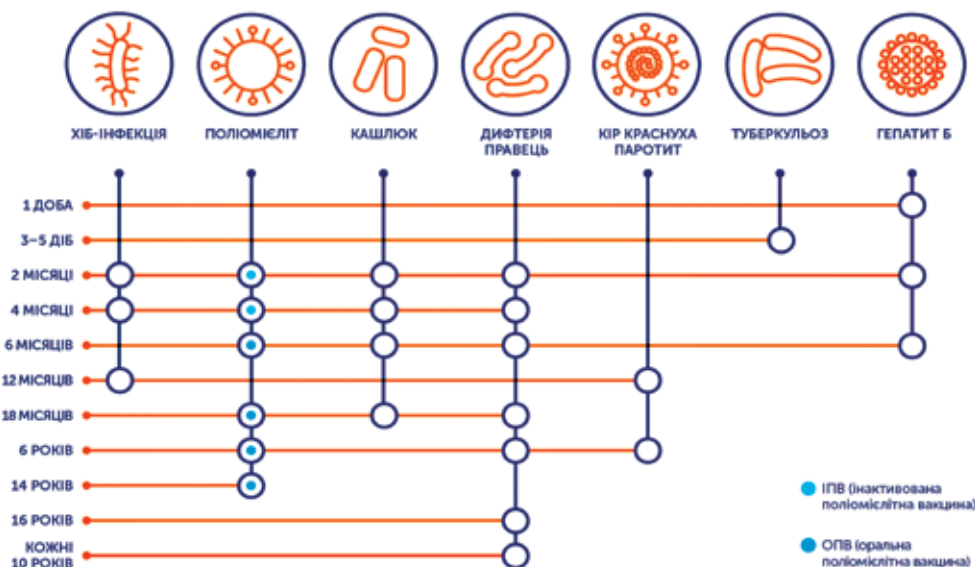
ХІБ-ІНФЕКЦІЯ
ПОЛІОМІЄЛІТ
КАШЛЮК
ДИФТЕРІЯ ПРАВЕЦЬ
КІР КРАСНУХА ПАРОТИТ
ТУБЕРКУЛЬОЗ
ГЕПАТИТ Б

1 ДОБА
3–5 ДІБ
2 МІСЯЦІ
4 МІСЯЦІ
6 МІСЯЦІВ
12 МІСЯЦІВ
18 МІСЯЦІВ
6 РОКІВ
14 РОКІВ
16 РОКІВ
КОЖНІ 10 РОКІВ

ІПВ (інактивована поліомієлітна вакцина)

ОПВ (оральна поліомієлітна вакцина)